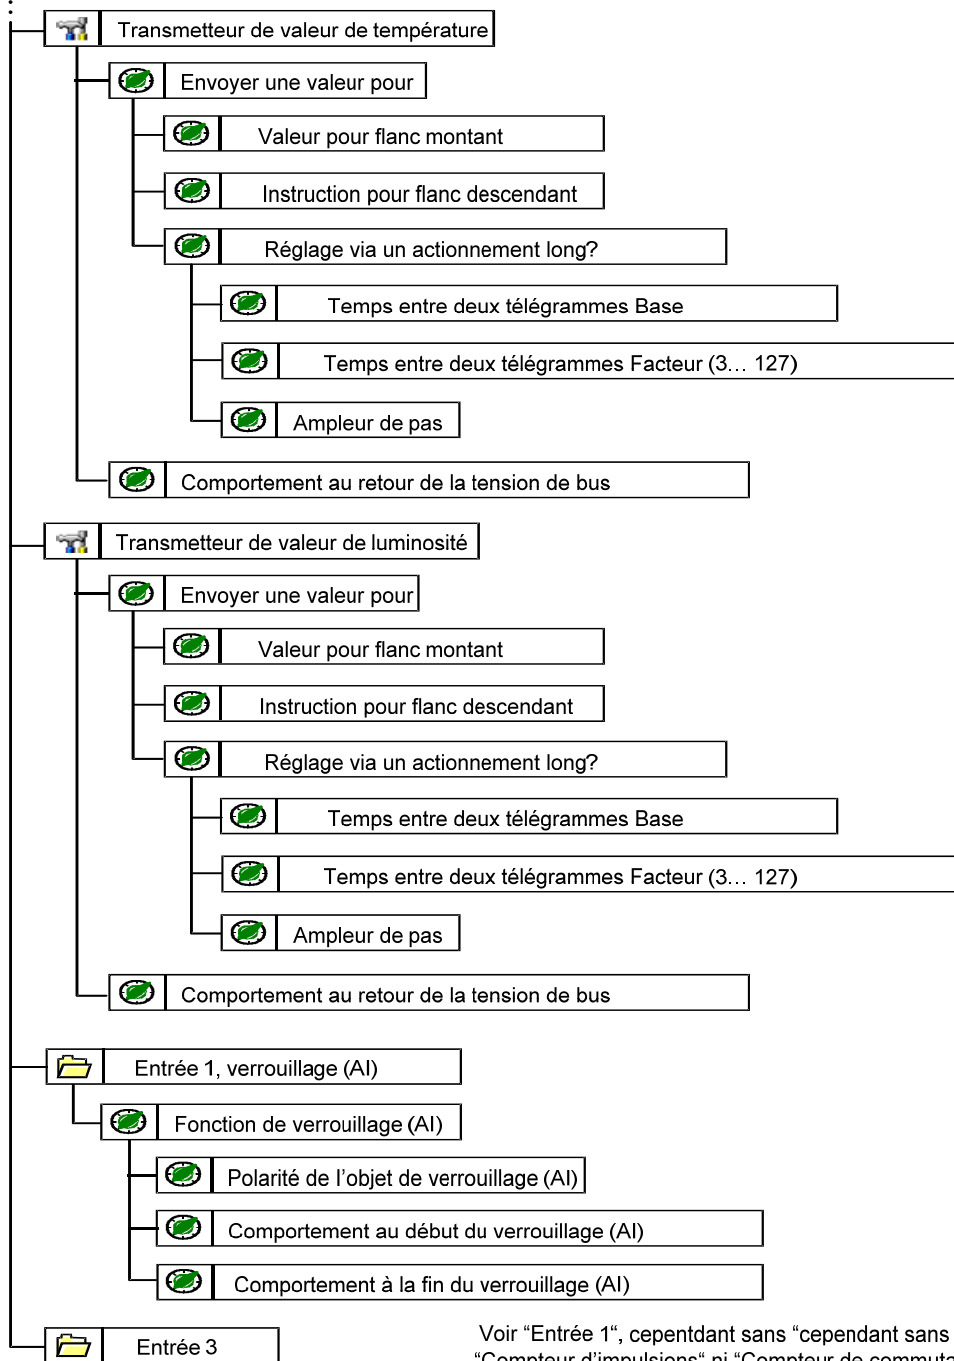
Transmetteur de valeur de température

Envoyer une valeur pour

Valeur pour flanc montant

Instruction pour flanc descendant

Réglage via un actionnement long?

Temps entre deux télégrammes Base

Temps entre deux télégrammes Facteur (3… 127)

Ampleur de pas

Comportement au retour de la tension de bus

Transmetteur de valeur de luminosité

Envoyer une valeur pour

Valeur pour flanc montant

Instruction pour flanc descendant

Réglage via un actionnement long?

Temps entre deux télégrammes Base

Temps entre deux télégrammes Facteur (3… 127)

Ampleur de pas

Comportement au retour de la tension de bus

Entrée 1, verrouillage (AI)

Fonction de verrouillage (AI)

Polarité de l'objet de verrouillage (AI)

Comportement au début du verrouillage (AI)

Comportement à la fin du verrouillage (AI)

Entrée 3

Voir "Entrée 1", cependant sans "cependant sans "Compteur d'impulsions" ni "Compteur de commuta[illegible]